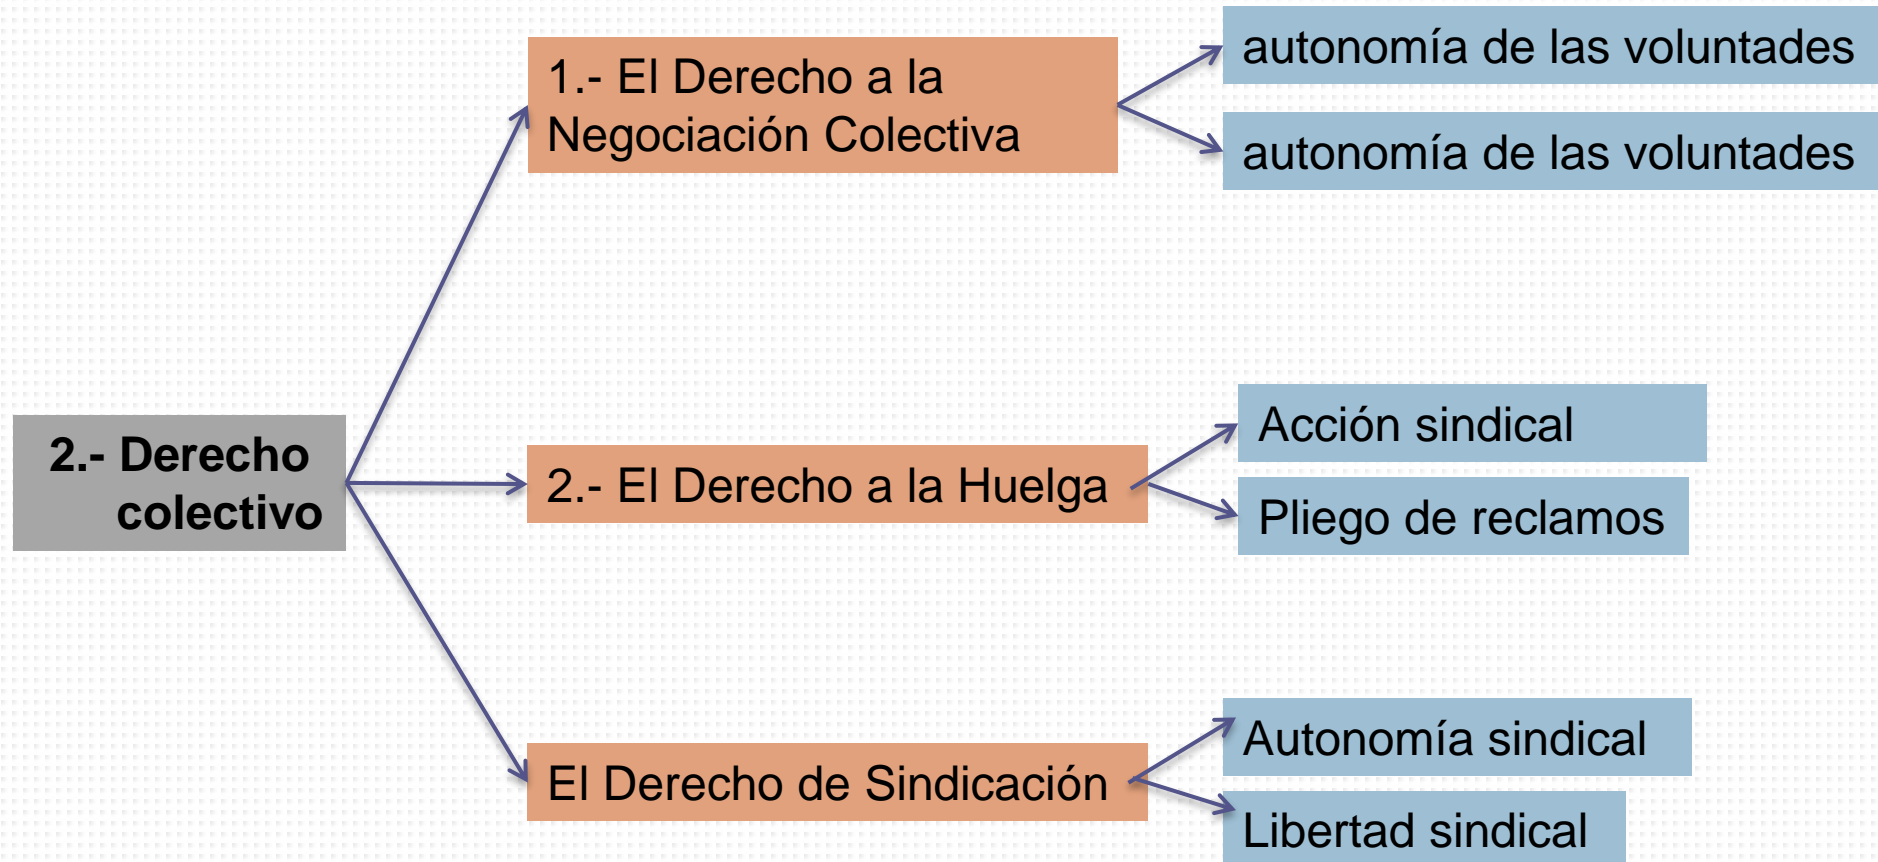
2.- Derecho colectivo

1.- El Derecho a la Negociación Colectiva

autonomía de las voluntades

autonomía de las voluntades

2.- El Derecho a la Huelga

Acción sindical

Pliego de reclamos

El Derecho de Sindicación

Autonomía sindical

Libertad sindical